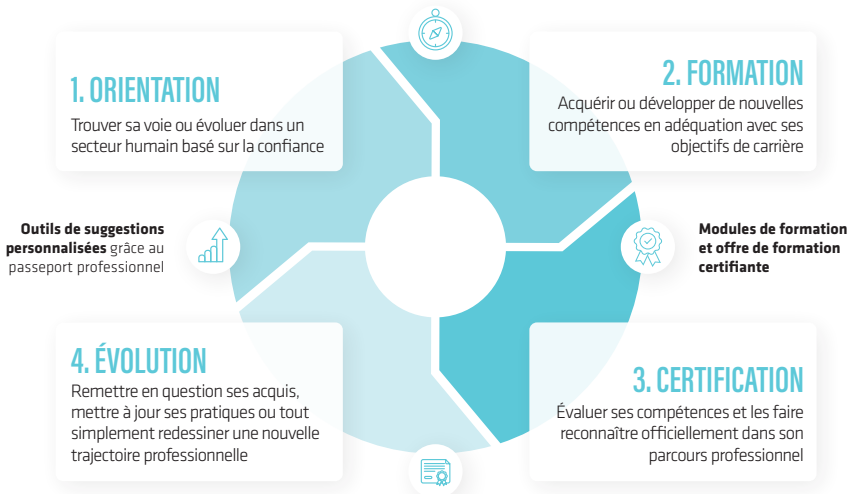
1. ORIENTATION

Trouver sa voie ou évoluer dans un secteur humain basé sur la confiance

2. FORMATION

Acquérir ou développer de nouvelles compétences en adéquation avec ses objectifs de carrière

**Outils de suggestions personnalisées** grâce au passeport professionnel

**Modules de formation et offre de formation certifiante**

4. ÉVOLUTION

Remettre en question ses acquis, mettre à jour ses pratiques ou tout simplement redessiner une nouvelle trajectoire professionnelle

3. CERTIFICATION

Évaluer ses compétences et les faire reconnaître officiellement dans son parcours professionnel